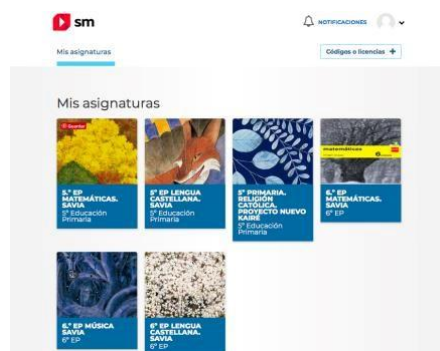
sm

NOTIFICACIONES

Mis asignaturas

Códigos o licencias +

Mis asignaturas

5.° EP MATEMÁTICAS. SAVIA
5° Educación Primaria

5° EP LENGUA CASTELLANA. SAVIA
5° Educación Primaria

5° PRIMARIA. RELIGIÓN CATÓLICA. PROYECTO NUEVO KAIRÉ
5° Educación Primaria

matemáticas

6.° EP MATEMÁTICAS. SAVIA
6° EP

6.° EP MÚSICA SAVIA
6° EP

6° EP LENGUA CASTELLANA. SAVIA
6° EP